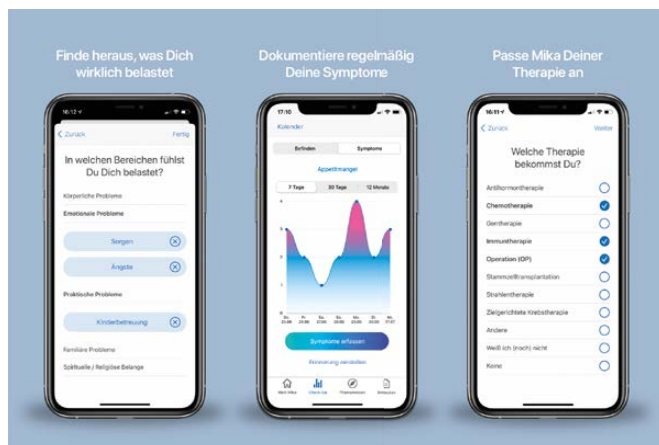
Finde heraus, was Dich wirklich belastet

16:12

Zurück

Fertig

In welchen Bereichen fühlst Du Dich belastet?

Körperliche Probleme

Emotionale Probleme

Sorgen

Ängste

Praktische Probleme

Kinderbetreuung

Familiäre Probleme

Spirituelle / Religiöse Belange

Dokumentiere regelmäßig Deine Symptome

17:10

Kalender

Befinden

Symptome

Appetitmangel

7 Tage

30 Tage

12 Monate

Symptome erfassen

Erinnerung einstellen

Mein Mika

Check-Up

Therapiewissen

Aufgaben

Passe Mika Deiner Therapie an

16:11

Zurück

Weiter

Welche Therapie bekommst Du?

Antihormontherapie

Chemotherapie

Gentherapie

Immuntherapie

Operation (OP)

Stammzelltransplantation

Strahlentherapie

Zielgerichtete Krebstherapie

Andere

Weiß ich (noch) nicht

Keine